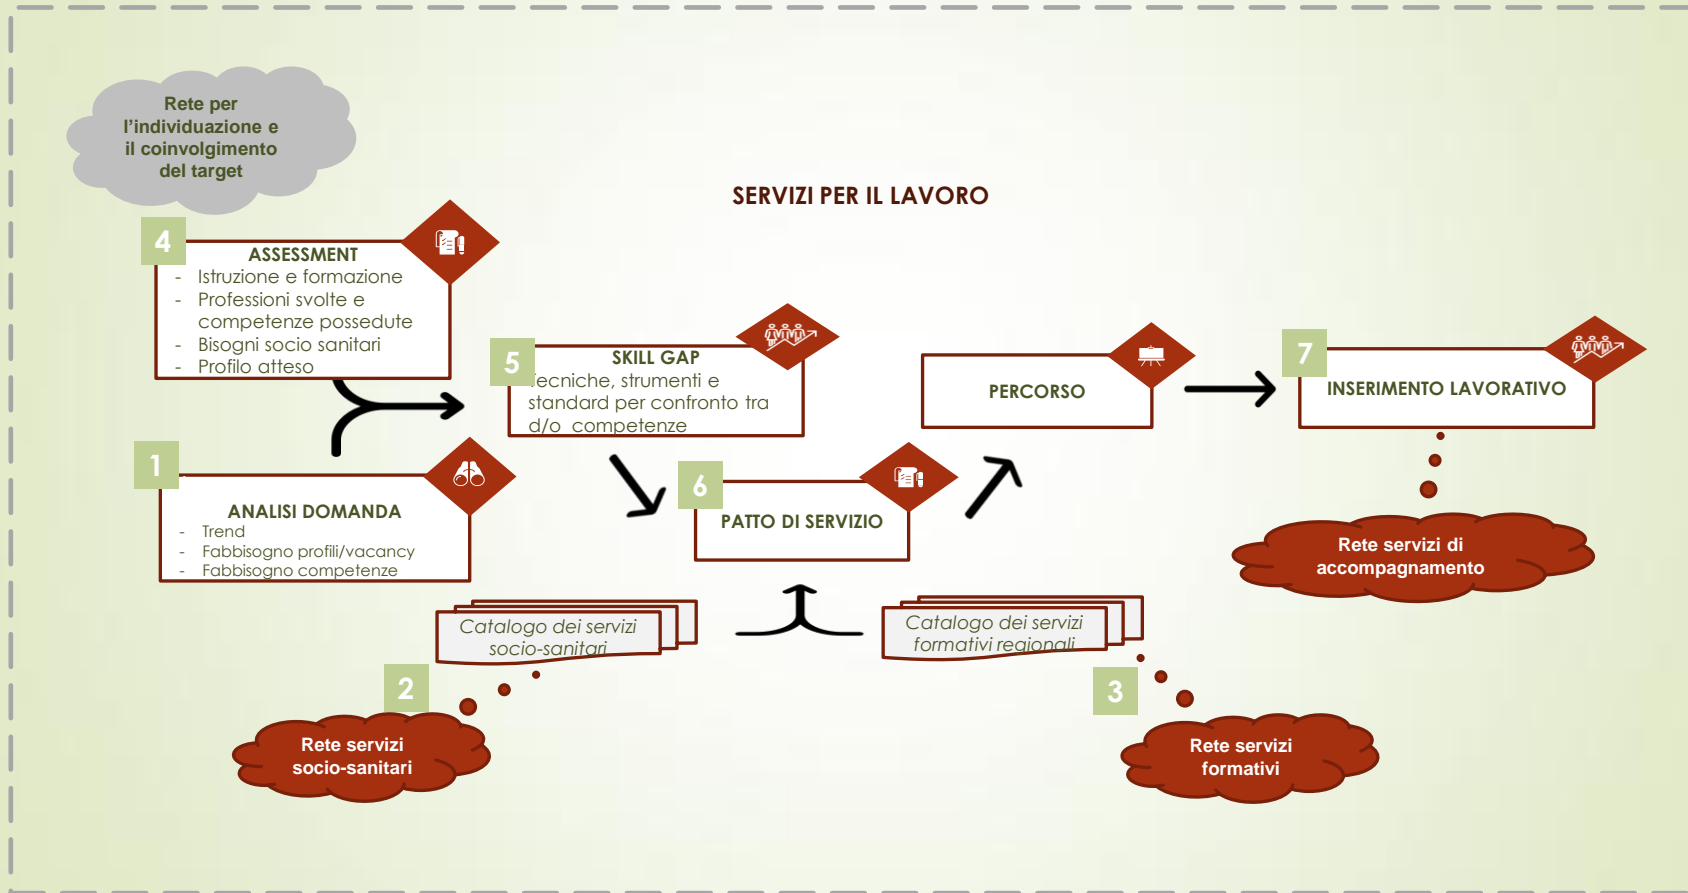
Rete per l'individuazione e il coinvolgimento del target

SERVIZI PER IL LAVORO

4

ASSESSMENT

- Istruzione e formazione
- Professioni svolte e competenze possedute
- Bisogni socio sanitari
- Profilo atteso

5

SKILL GAP

Tecniche, strumenti e standard per confronto tra d/o competenze

PERCORSO

7

INSERIMENTO LAVORATIVO

1

ANALISI DOMANDA

- Trend
- Fabbisogno profili/vacancy
- Fabbisogno competenze

6

PATTO DI SERVIZIO

Rete servizi di accompagnamento

Catalogo dei servizi socio-sanitari

Catalogo dei servizi formativi regionali

2

3

Rete servizi socio-sanitari

Rete servizi formativi